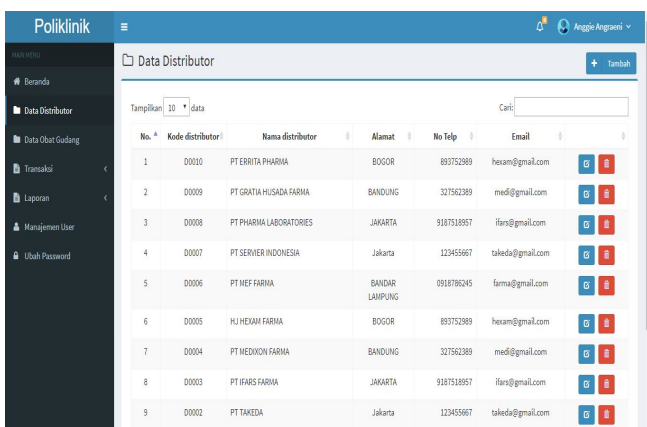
Poliklinik

Anggie Angraeni

MAIN MENU

Beranda

Data Distributor

Data Obat Gudang

Transaksi

Laporan

Manajemen User

Ubah Password

Data Distributor

+ Tambah

Tampilkan 10 data

Cari:

| No. | Kode distributor | Nama distributor | Alamat | No Telp | Email | |
|---|---|---|---|---|---|---|
| 1 | D0010 | PT ERRITA PHARMA | BOGOR | 893752989 | hexam@gmail.com | |
| 2 | D0009 | PT GRATIA HUSADA FARMA | BANDUNG | 327562389 | medi@gmail.com | |
| 3 | D0008 | PT PHARMA LABORATORIES | JAKARTA | 9187518957 | ifars@gmail.com | |
| 4 | D0007 | PT SERVIER INDONESIA | Jakarta | 123455667 | takeda@gmail.com | |
| 5 | D0006 | PT MEF FARMA | BANDAR LAMPUNG | 0918786245 | farma@gmail.com | |
| 6 | D0005 | HJ HEXAM FARMA | BOGOR | 893752989 | hexam@gmail.com | |
| 7 | D0004 | PT MEDIXON FARMA | BANDUNG | 327562389 | medi@gmail.com | |
| 8 | D0003 | PT IFARS FARMA | JAKARTA | 9187518957 | ifars@gmail.com | |
| 9 | D0002 | PT TAKEDA | Jakarta | 123455667 | takeda@gmail.com | |